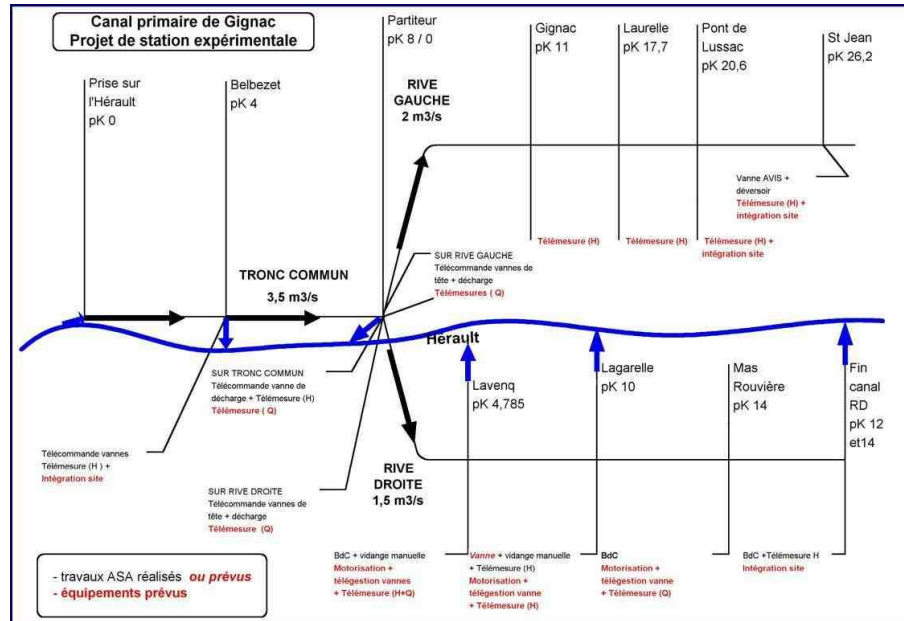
Canal primaire de Gignac
Projet de station expérimentale

Prise sur l'Hérault
pK 0

Belbezet
pK 4

Partiteur
pK 8 / 0

RIVE GAUCHE
2 m3/s

Gignac
pK 11

Laurelle
pK 17,7

Pont de Lussac
pK 20,6

St Jean
pK 26,2

Vanne AVIS + déversoir
Télémesure (H) + intégration site

Télémesure (H)

Télémesure (H)

Télémesure (H) + intégration site

SUR RIVE GAUCHE
Télécommande vannes de tête + décharge
Télémesures ( Q)

TRONC COMMUN
3,5 m3/s

Hérault

SUR TRONC COMMUN
Télécommande vanne de décharge + Télémesure (H)
Télémesure ( Q)

Lavenq
pK 4,785

Lagarelle
pK 10

Mas Rouvière
pK 14

Fin canal RD
pK 12 et14

Télécommande vannes
Télémesure (H ) +
Intégration site

RIVE DROITE
1,5 m3/s

SUR RIVE DROITE
Télécommande vannes de tête + décharge
Télémesure (Q)

BdC + vidange manuelle
Motorisation + télégestion vannes + Télémesure (H+Q)

Vanne + vidange manuelle + Télémesure (H)
Motorisation + télégestion vanne + Télémesure (H)

BdC
Motorisation + télégestion vanne + Télémesure (Q)

BdC +Télémesure H
Intégration site

- travaux ASA réalisés ou prévus
- équipements prévus